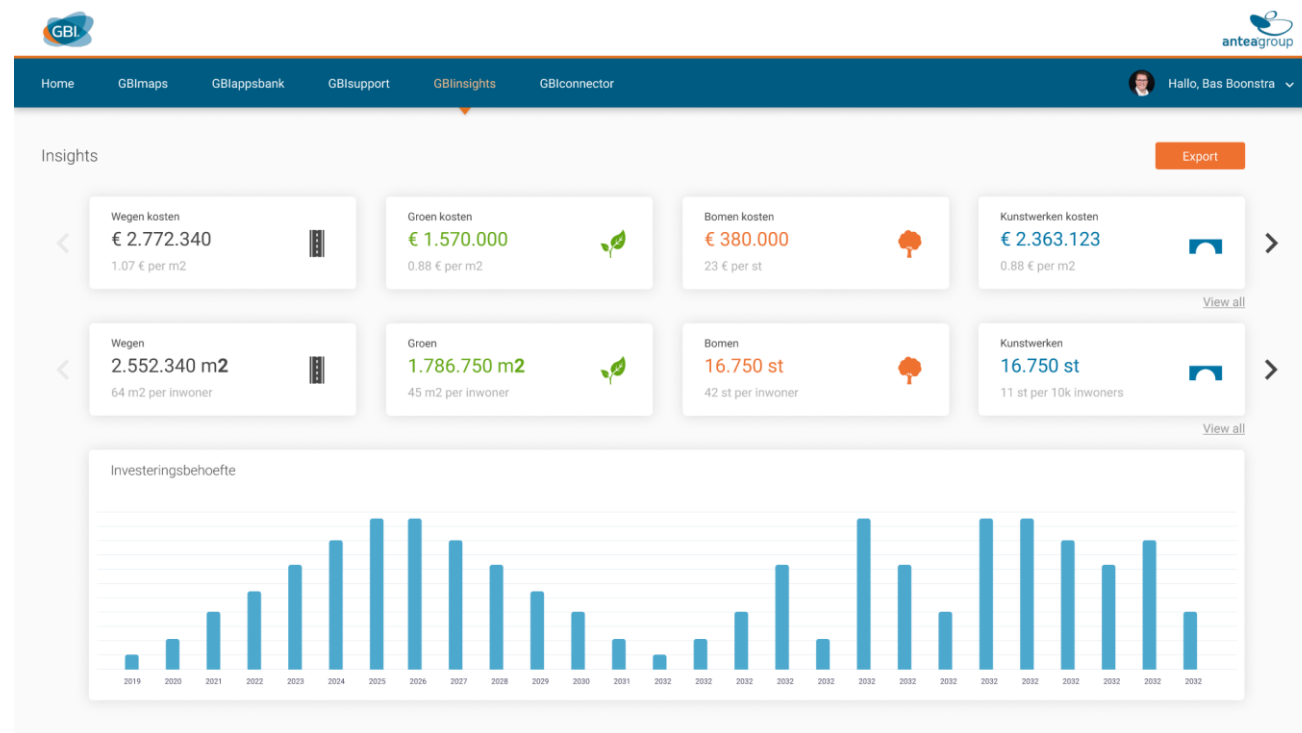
GBI

anteagroup

Home GBImaps GBIappsbank GBIsupport GBIinsights GBIconnector

Hallo, Bas Boonstra

Insights

Export

Wegen kosten
€ 2.772.340
1.07 € per m2

Groen kosten
€ 1.570.000
0.88 € per m2

Bomen kosten
€ 380.000
23 € per st

Kunstwerken kosten
€ 2.363.123
0.88 € per m2

View all

Wegen
2.552.340 m2
64 m2 per inwoner

Groen
1.786.750 m2
45 m2 per inwoner

Bomen
16.750 st
42 st per inwoner

Kunstwerken
16.750 st
11 st per 10k inwoners

View all

Investeringsbehoefte

2019 2020 2021 2022 2023 2024 2025 2026 2027 2028 2029 2030 2031 2032 2032 2032 2032 2032 2032 2032 2032 2032 2032 2032 2032 2032 2032